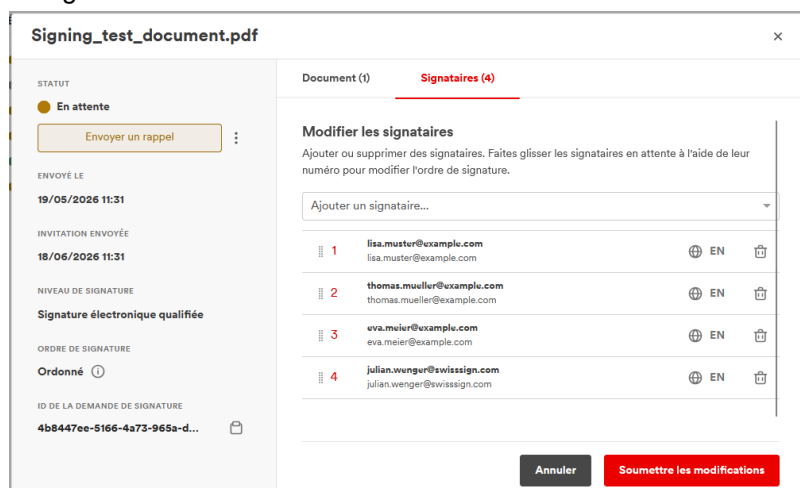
Signing_test_document.pdf

×

STATUT

En attente

Envoyer un rappel

ENVOYÉ LE

19/05/2026 11:31

INVITATION ENVOYÉE

18/06/2026 11:31

NIVEAU DE SIGNATURE

Signature électronique qualifiée

ORDRE DE SIGNATURE

Ordonné

ID DE LA DEMANDE DE SIGNATURE

4b8447ee-5166-4a73-965a-d...

Document (1)

Signataires (4)

Modifier les signataires

Ajouter ou supprimer des signataires. Faites glisser les signataires en attente à l'aide de leur numéro pour modifier l'ordre de signature.

Ajouter un signataire...

1 lisa.muster@example.com lisa.muster@example.com EN

2 thomas.mueller@example.com thomas.mueller@example.com EN

3 eva.meier@example.com eva.meier@example.com EN

4 julian.wenger@swisssign.com julian.wenger@swisssign.com EN

Annuler

Soumettre les modifications